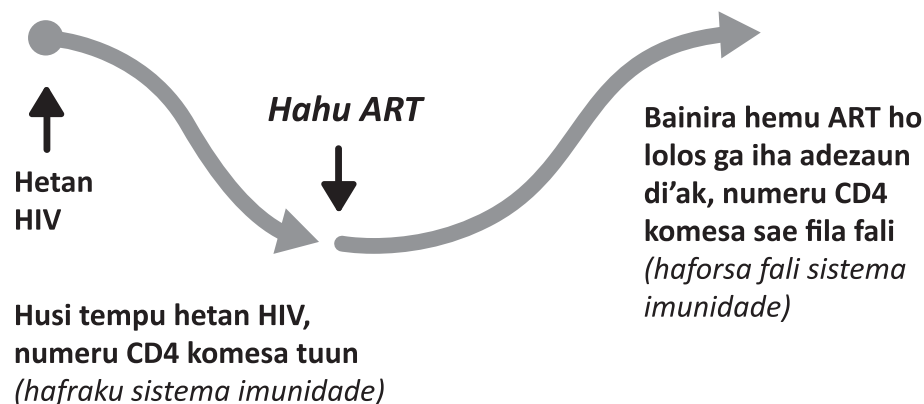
Hetan HIV

Hahu ART

Bainira hemu ART ho lolos ga iha adezaun di'ak, numeru CD4 komesa sae fila fali
(haforsa fali sistema imunidade)

Husi tempu hetan HIV, numeru CD4 komesa tuun
(hafraku sistema imunidade)